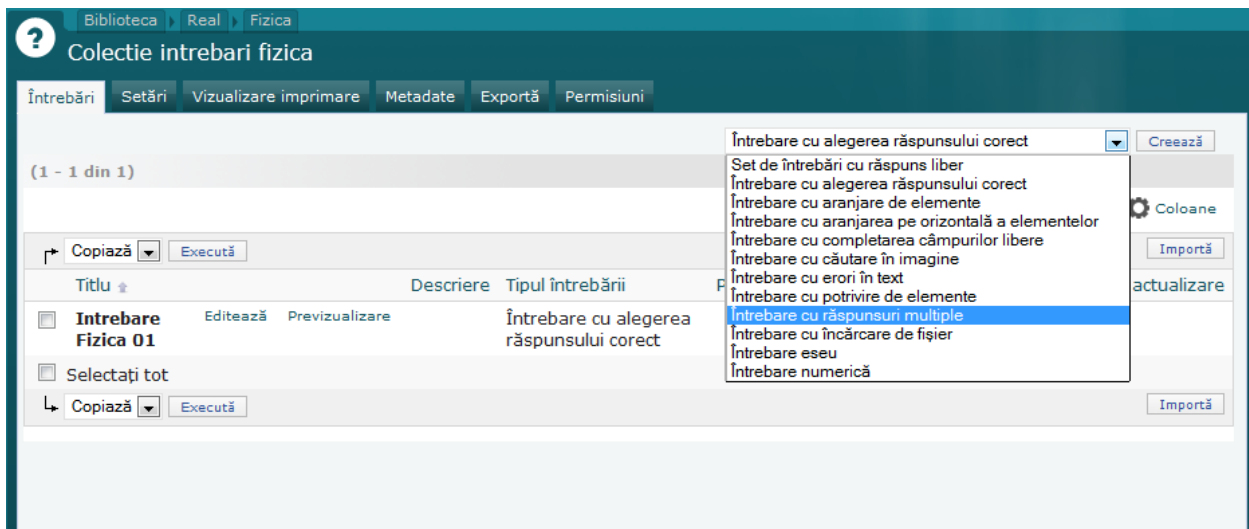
Biblioteca Real Fizica

Colectie intrebari fizica

Întrebări Setări Vizualizare imprimare Metadate Exportă Permisiuni

Întrebare cu alegerea răspunsului corect Creează

Set de întrebări cu răspuns liber
Întrebare cu alegerea răspunsului corect
Întrebare cu aranjare de elemente
Întrebare cu aranjarea pe orizontală a elementelor
Întrebare cu completarea câmpurilor libere
Întrebare cu căutare în imagine
Întrebare cu erori în text
Întrebare cu potrivire de elemente
Întrebare cu răspunsuri multiple
Întrebare cu încărcare de fişier
Întrebare eseu
Întrebare numerică

(1 - 1 din 1)

Coloane

Copiază Execută Importă

Titlu Descriere Tipul întrebării P actualizare

Intrebare Fizica 01 Editează Previzualizare Întrebare cu alegerea răspunsului corect

Selectaţi tot

Copiază Execută Importă